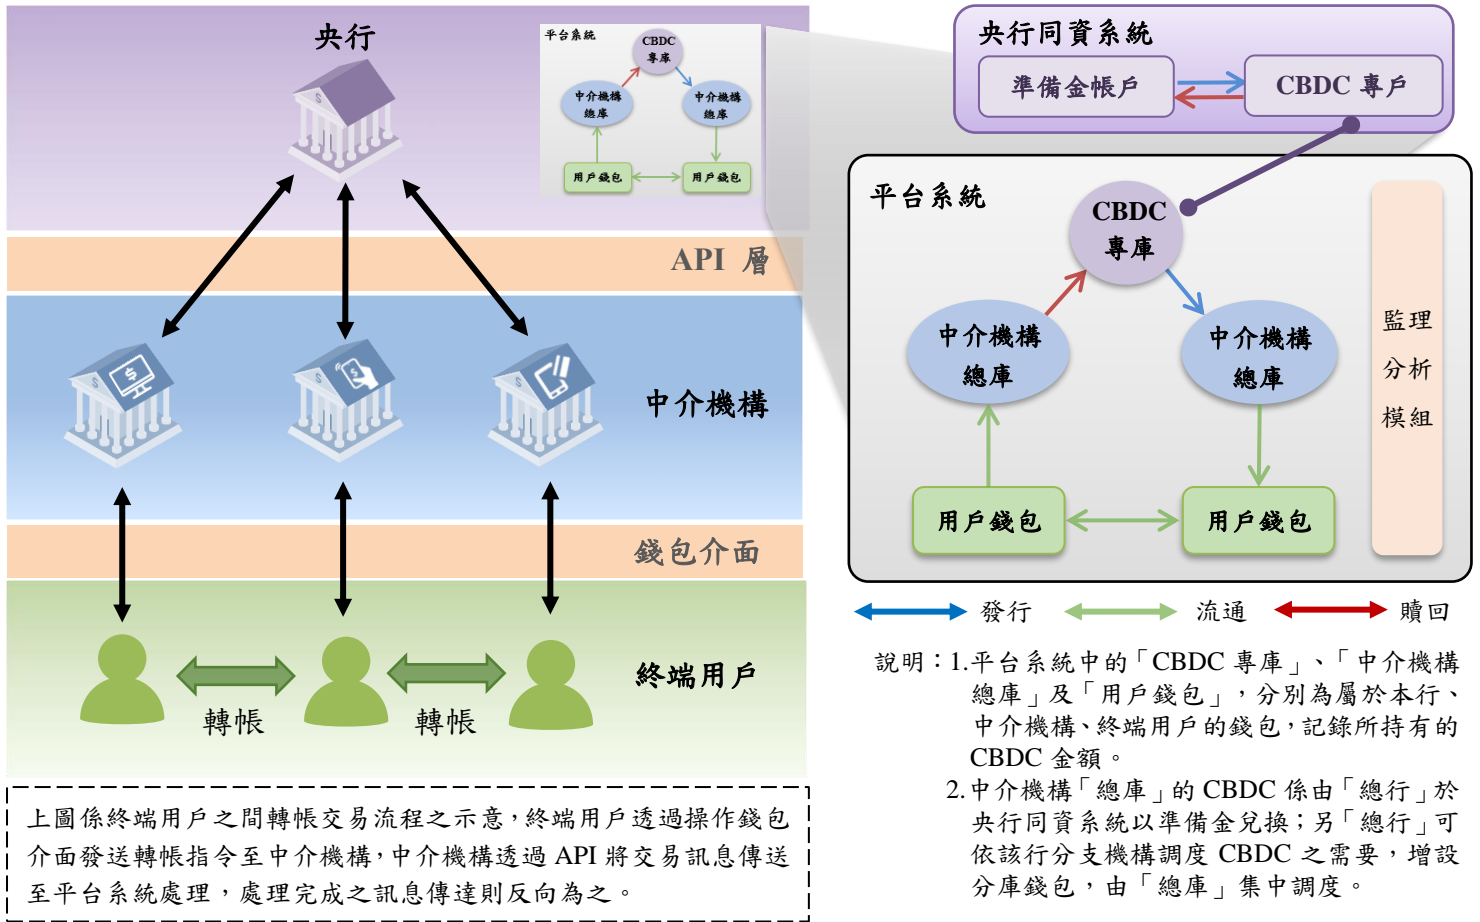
央行

平台系統
CBDC 專庫
中介機構總庫
中介機構總庫
用戶錢包
用戶錢包

API 層

中介機構

錢包介面

終端用戶

轉帳
轉帳

上圖係終端用戶之間轉帳交易流程之示意，終端用戶透過操作錢包介面發送轉帳指令至中介機構，中介機構透過 API 將交易訊息傳送至平台系統處理，處理完成之訊息傳達則反向為之。

央行同資系統
準備金帳戶
CBDC 專戶

平台系統
CBDC 專庫
中介機構總庫
中介機構總庫
用戶錢包
用戶錢包
監理分析模組

發行
流通
贖回

說明：1.平台系統中的「CBDC 專庫」、「中介機構總庫」及「用戶錢包」，分別為屬於本行、中介機構、終端用戶的錢包，記錄所持有的 CBDC 金額。
2.中介機構「總庫」的 CBDC 係由「總行」於央行同資系統以準備金兌換；另「總行」可依該行分支機構調度 CBDC 之需要，增設分庫錢包，由「總庫」集中調度。